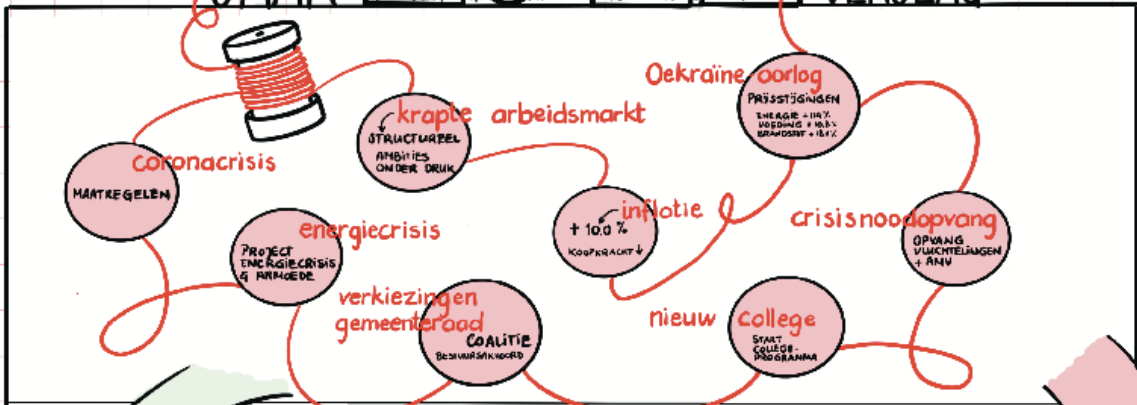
coronacrisis
MAATREGELEN

krapte arbeidsmarkt
STRUCTUREEL
AMBITIES ONDER DRUK

Oekraïne oorlog
PRIJSSTIJGINGEN
ENERGIE +114%
VOEDING +16,8%
BRANDSTOF +18,1%

energiecrisis
PROJECT ENERGIECRISIS & ARMOEDE

inflatie
+ 10,0 %
KOOPKRACHT ↓

crisisnoodopvang
OPVANG VLUCHTELINGEN + ANV

verkiezingen gemeenteraad
COALITIE
BESTUURSAKKOORD

nieuw College
START COLLEGE-PROGRAMMA